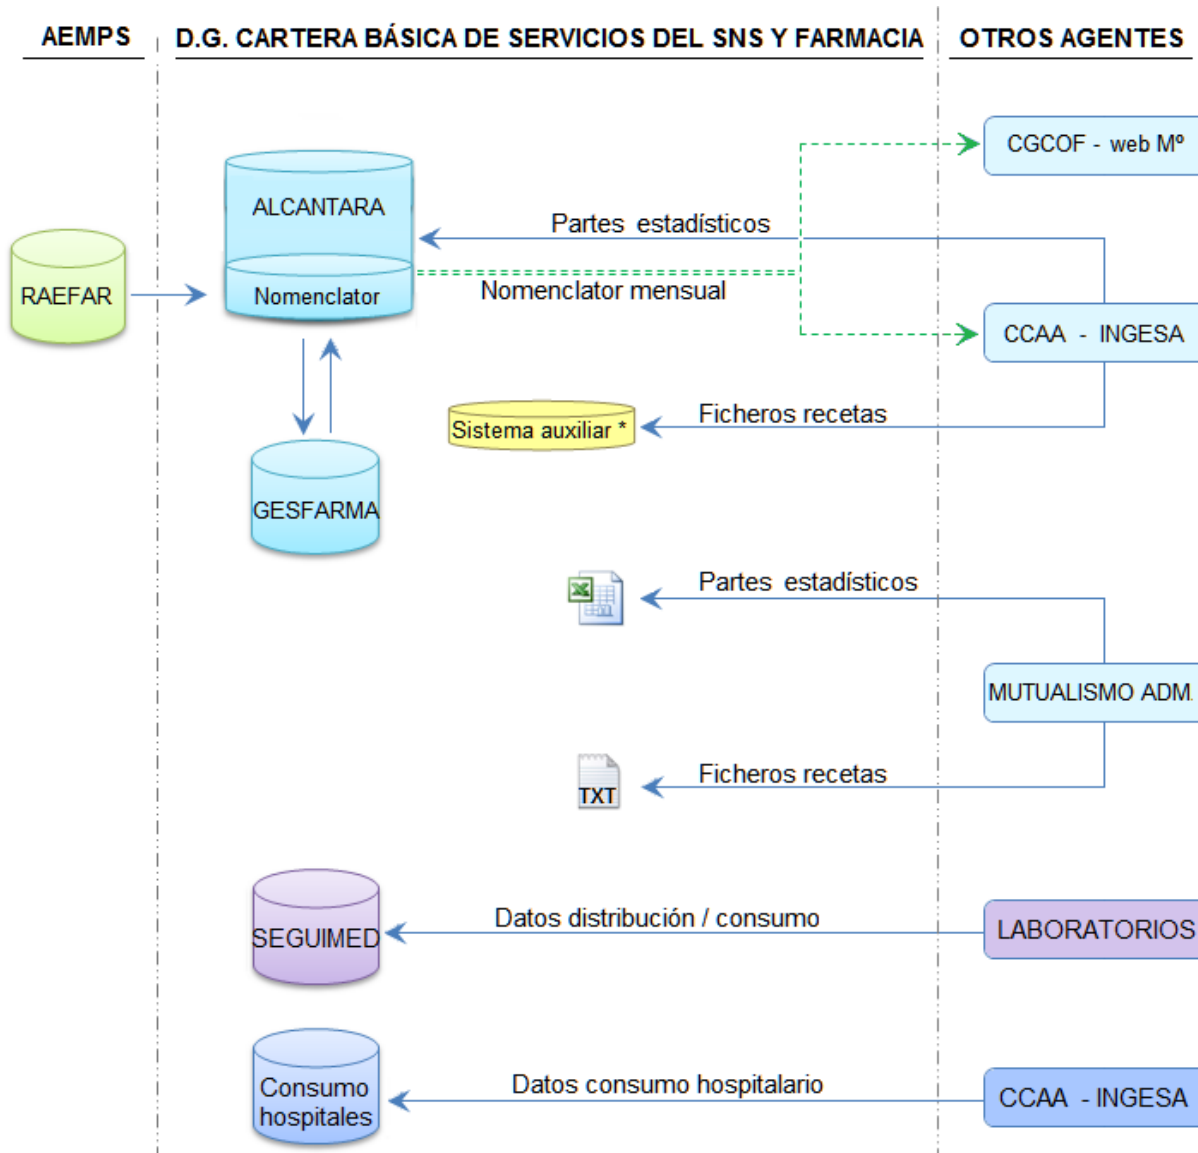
AEMPS

D.G. CARTERA BÁSICA DE SERVICIOS DEL SNS Y FARMACIA

OTROS AGENTES

CGCOF - web Mº

ALCANTARA

Partes estadísticos

RAEFAR

Nomenclator

Nomenclator mensual

CCAA - INGESA

Sistema auxiliar *

Ficheros recetas

GESFARMA

Partes estadísticos

MUTUALISMO ADM.

TXT

Ficheros recetas

SEGUIMED

Datos distribución / consumo

LABORATORIOS

Consumo hospitales

Datos consumo hospitalario

CCAA - INGESA